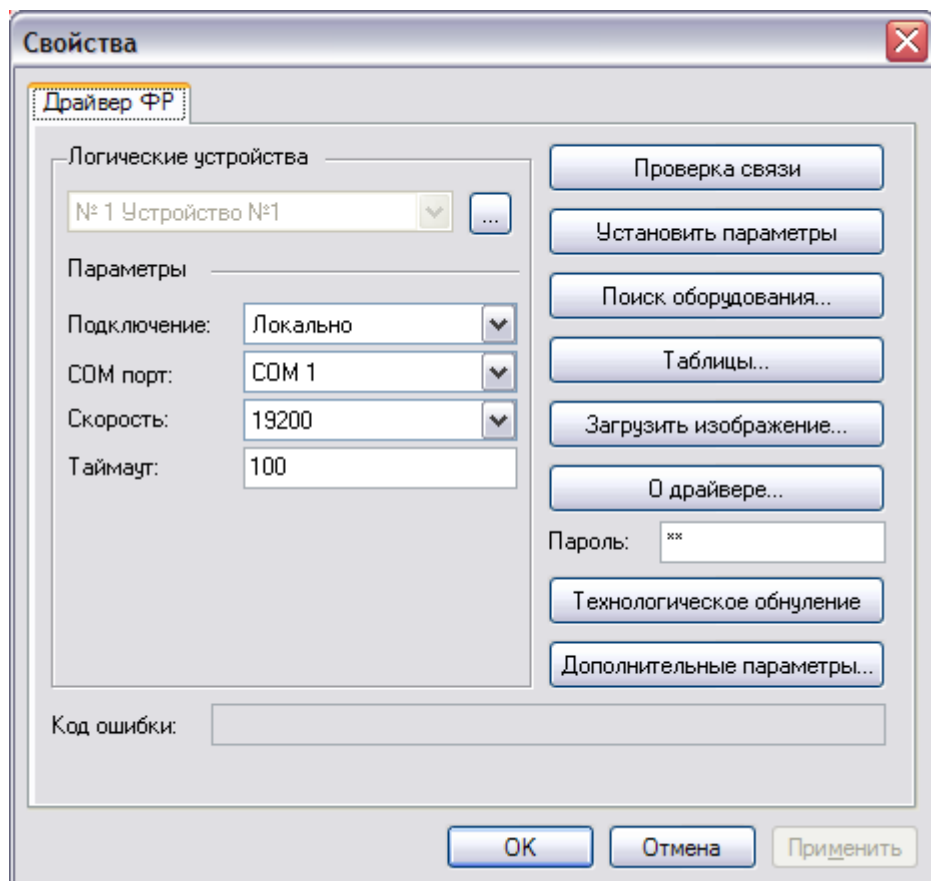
Свойства

Драйвер ФР

Логические устройства

№ 1 Устройство №1

...

Параметры

Подключение: Локально

COM порт: COM 1

Скорость: 19200

Таймаут: 100

Проверка связи

Установить параметры

Поиск оборудования...

Таблицы...

Загрузить изображение...

О драйвере...

Пароль: **

Технологическое обнуление

Дополнительные параметры...

Код ошибки:

OK

Отмена

Применить